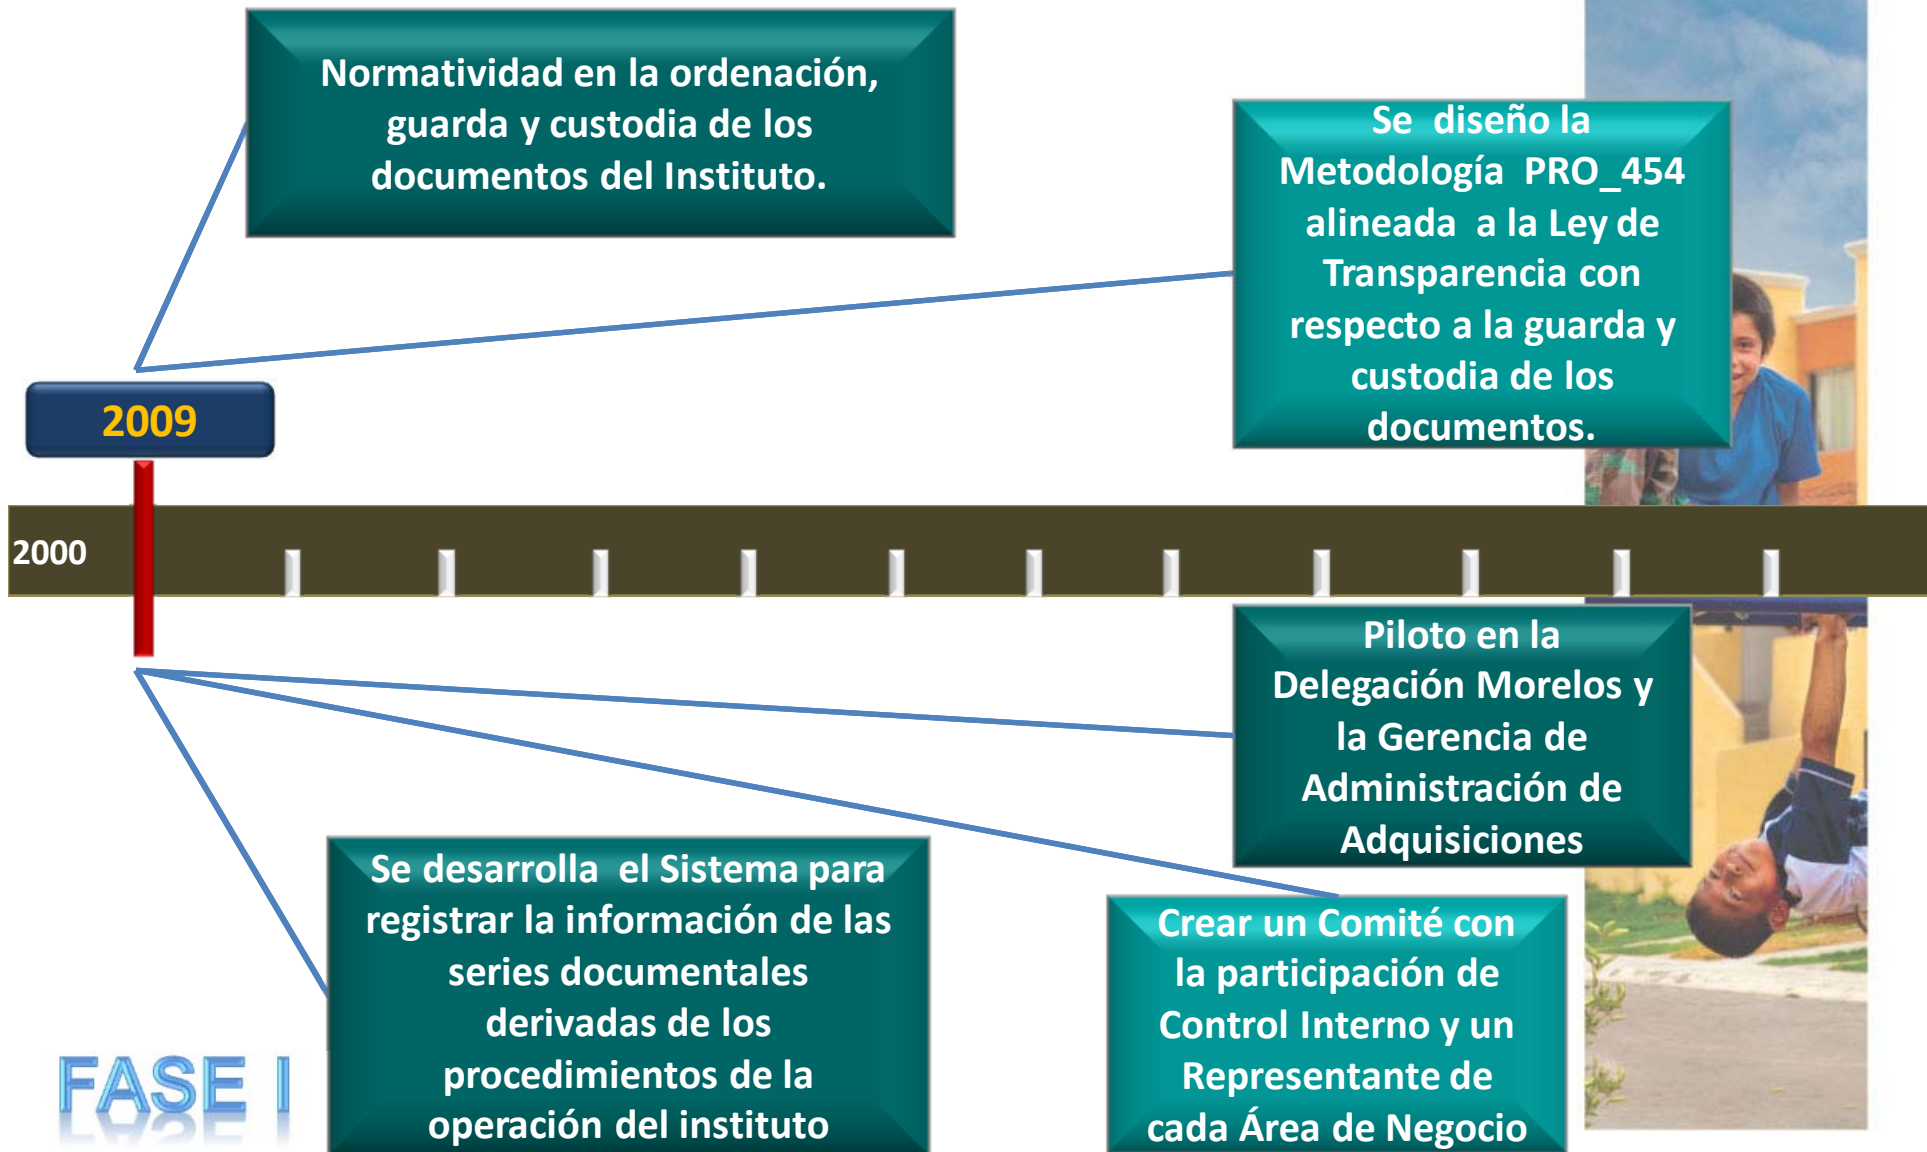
Normatividad en la ordenación, guarda y custodia de los documentos del Instituto.

Se diseño la Metodología PRO_454 alineada a la Ley de Transparencia con respecto a la guarda y custodia de los documentos.

2009

2000

Piloto en la Delegación Morelos y la Gerencia de Administración de Adquisiciones

Se desarrolla el Sistema para registrar la información de las series documentales derivadas de los procedimientos de la operación del instituto

Crear un Comité con la participación de Control Interno y un Representante de cada Área de Negocio

FASE I